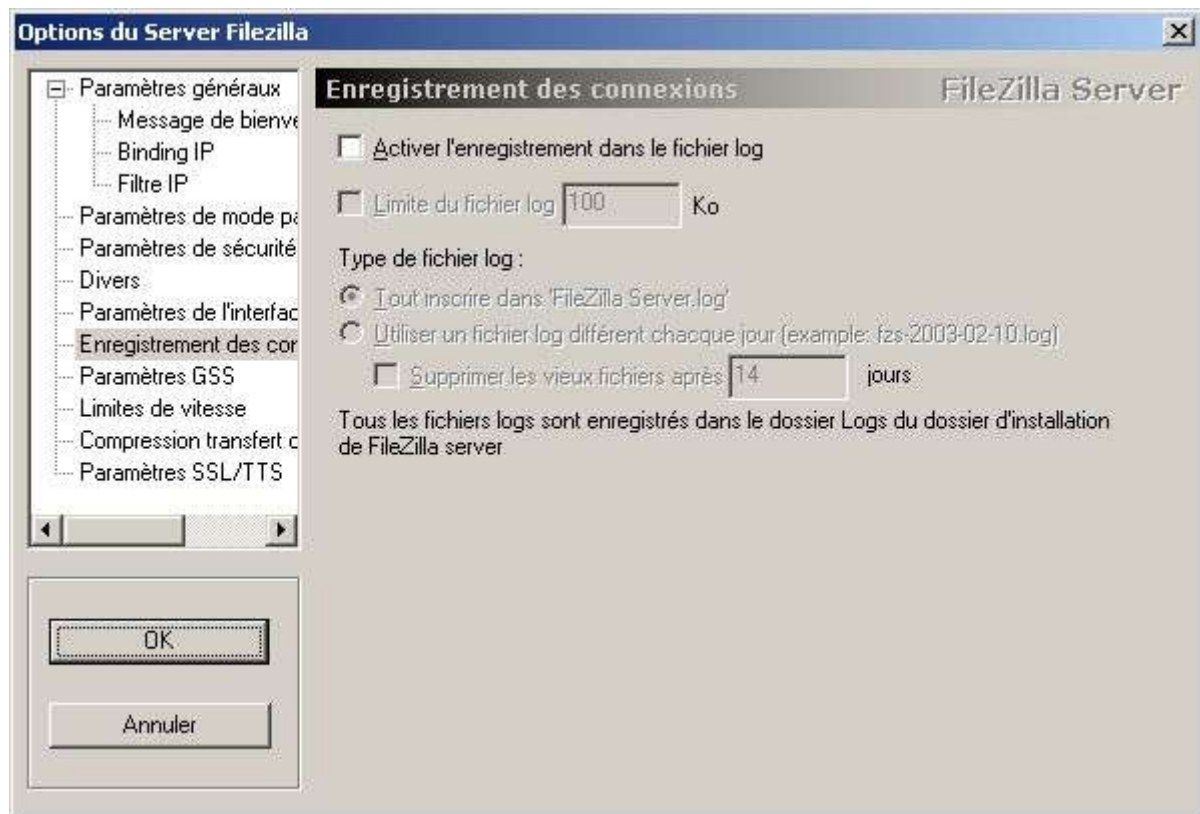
Options du Server Filezilla

Paramètres généraux
Message de bienve
Binding IP
Filtre IP
Paramètres de mode pa
Paramètres de sécurité
Divers
Paramètres de l'interfac
Enregistrement des cor
Paramètres GSS
Limites de vitesse
Compression transfert c
Paramètres SSL/TTS

OK

Annuler

Enregistrement des connexions

FileZilla Server

Activer l'enregistrement dans le fichier log

Limite du fichier log 100 Ko

Type de fichier log :

Tout inscrire dans 'FileZilla Server.log'

Utiliser un fichier log différent chacque jour (example: fzs-2003-02-10.log)

Supprimer les vieux fichiers après 14 jours

Tous les fichiers logs sont enregistrés dans le dossier Logs du dossier d'installation de FileZilla server